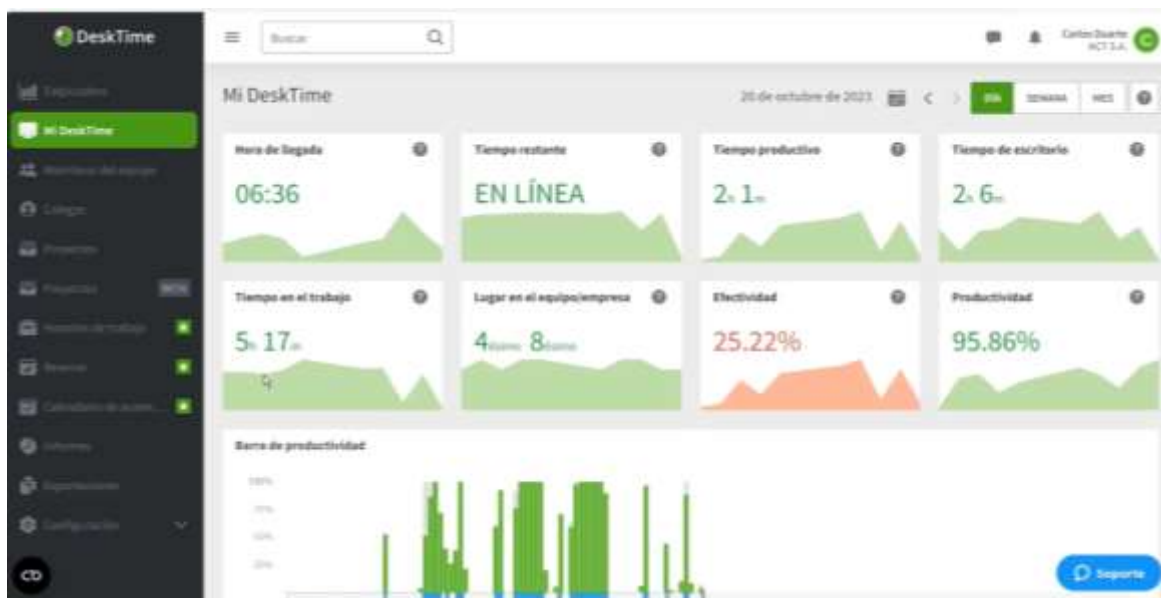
DeskTime

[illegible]
Mi DeskTime
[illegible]
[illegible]
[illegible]
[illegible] BETA
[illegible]
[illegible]
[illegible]
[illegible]
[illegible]
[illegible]

Buscar

Carlos Duarte
ACT S.A.

Mi DeskTime

20 de octubre de 2023

DÍA SEMANA MES

Hora de llegada
06:36

Tiempo restante
EN LÍNEA

Tiempo productivo
2h 1m

Tiempo de escritorio
2h 6m

Tiempo en el trabajo
5h 17m

Lugar en el equipo/empresa
4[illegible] 8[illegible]

Efectividad
25.22%

Productividad
95.86%

Barra de productividad

100%
75%
50%
25%

Soporte